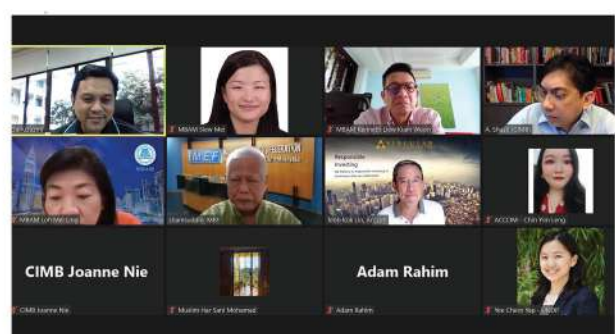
Tan Hong

MIBAM Siew Mei

MIBAM Kenneth Liew Kuan Woon

A. Shukri (CIMB)

MIBAM Loh Wei Ling

Izlan Izuddin - MEF

Responsible Investing

Seok Kok Lin, AFFIN

ACCCIM - Chin Pek Leng

CIMB Joanne Nie

CIMB Joanne Nie

Muslim Har Sani Mohamad

Adam Rahim

Adam Rahim

Yee Choon Yap - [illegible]